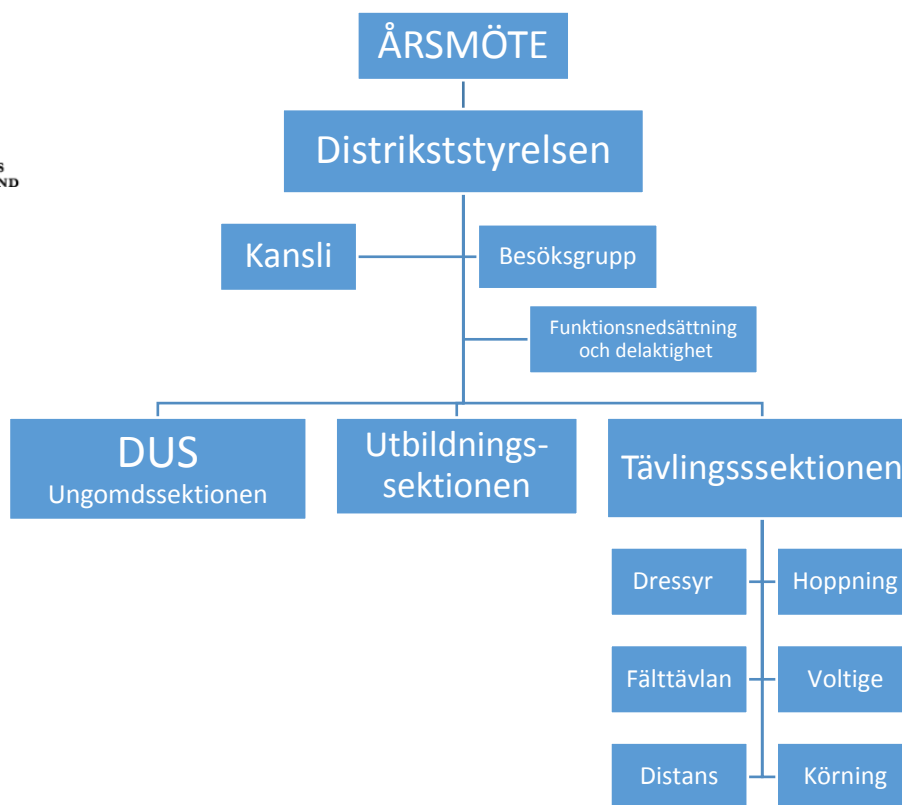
S
ND

ÅRSMÖTE

Distrikststyrelsen

Kansli

Besöksgrupp

Funktionsnedsättning och delaktighet

DUS
Ungomdssektionen

Utbildningssektionen

Tävlingsssektionen

Dressyr

Hoppning

Fälttävlan

Voltige

Distans

Körning